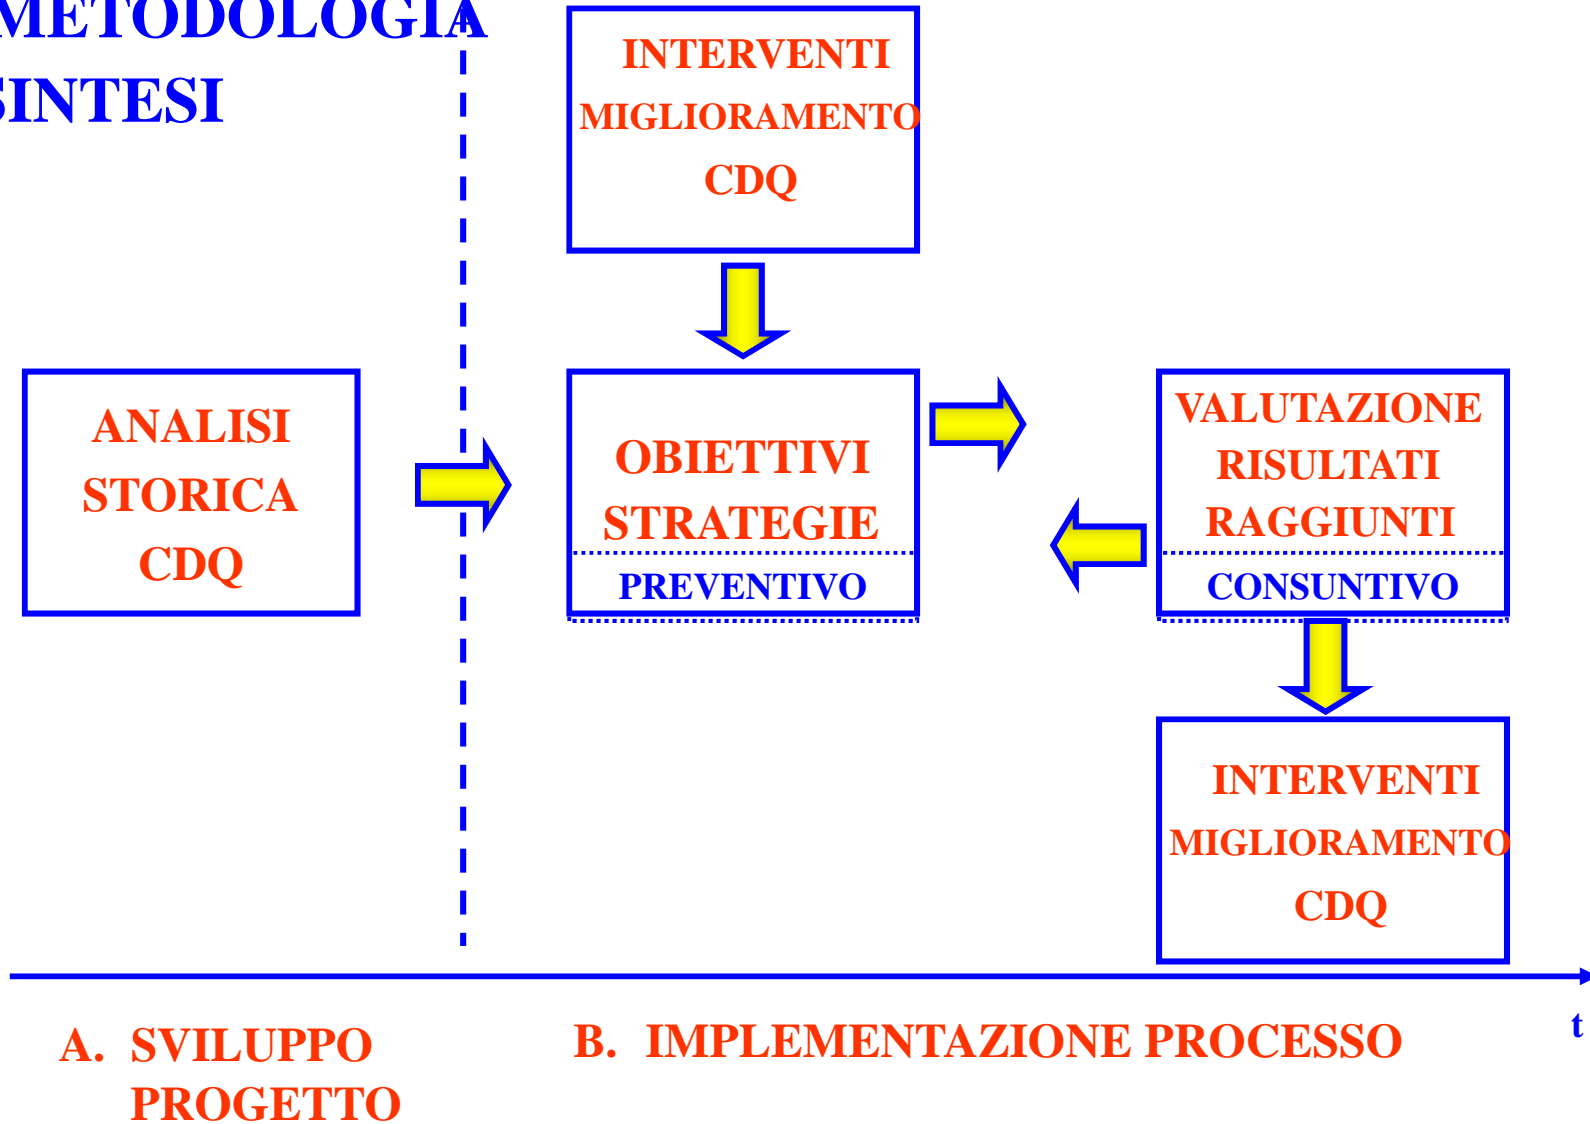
METODOLOGIA
SINTESI

INTERVENTI
MIGLIORAMENTO
CDQ

ANALISI
STORICA
CDQ

OBIETTIVI
STRATEGIE
PREVENTIVO

VALUTAZIONE
RISULTATI
RAGGIUNTI
CONSUNTIVO

INTERVENTI
MIGLIORAMENTO
CDQ

t

A. SVILUPPO PROGETTO

B. IMPLEMENTAZIONE PROCESSO